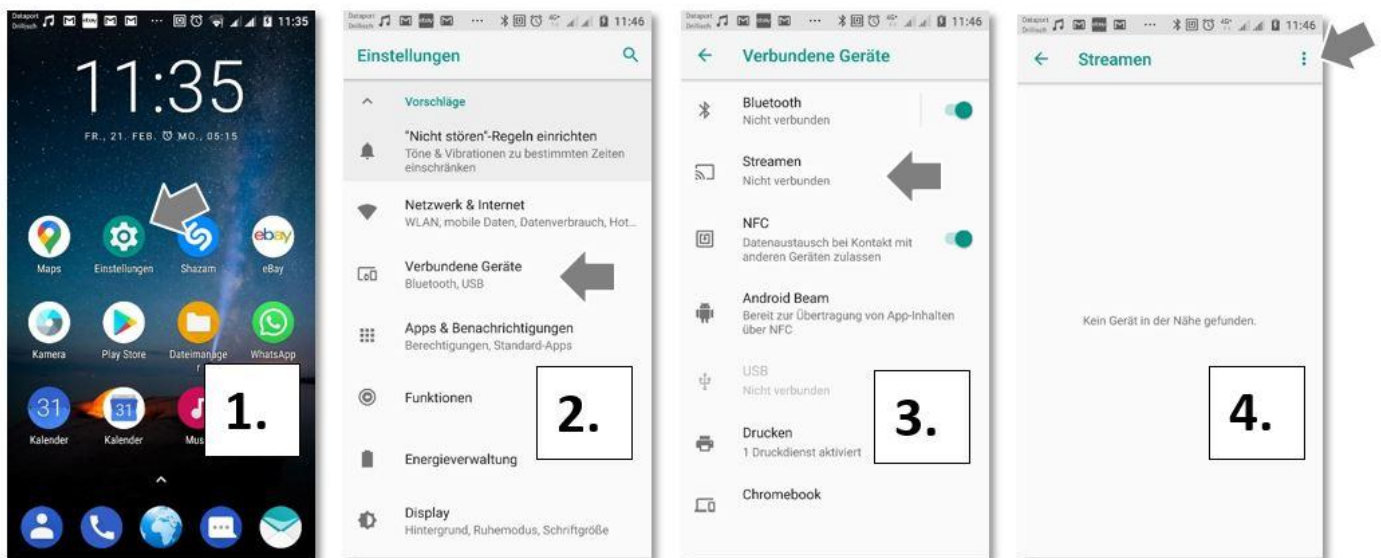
Dataport Drillisch 11:35

11:35

FR., 21. FEB. MO., 05:15

Maps
Einstellungen
Shazam
eBay
Kamera
Play Store
Dateimanager
WhatsApp
31
Kalender
31
Kalender
Mus

1.

Dataport Drillisch 11:46

Einstellungen

Vorschläge

"Nicht stören"-Regeln einrichten
Töne & Vibrationen zu bestimmten Zeiten einschränken

Netzwerk & Internet
WLAN, mobile Daten, Datenverbrauch, Hot...

Verbundene Geräte
Bluetooth, USB

Apps & Benachrichtigungen
Berechtigungen, Standard-Apps

Funktionen

Energieverwaltung

Display
Hintergrund, Ruhemodus, Schriftgröße

2.

Dataport Drillisch 11:46

Verbundene Geräte

Bluetooth
Nicht verbunden

Streamen
Nicht verbunden

NFC
Datenaustausch bei Kontakt mit anderen Geräten zulassen

Android Beam
Bereit zur Übertragung von App-Inhalten über NFC

USB
Nicht verbunden

Drucken
1 Druckdienst aktiviert

Chromebook

3.

Dataport Drillisch 11:46

Streamen

Kein Gerät in der Nähe gefunden.

4.